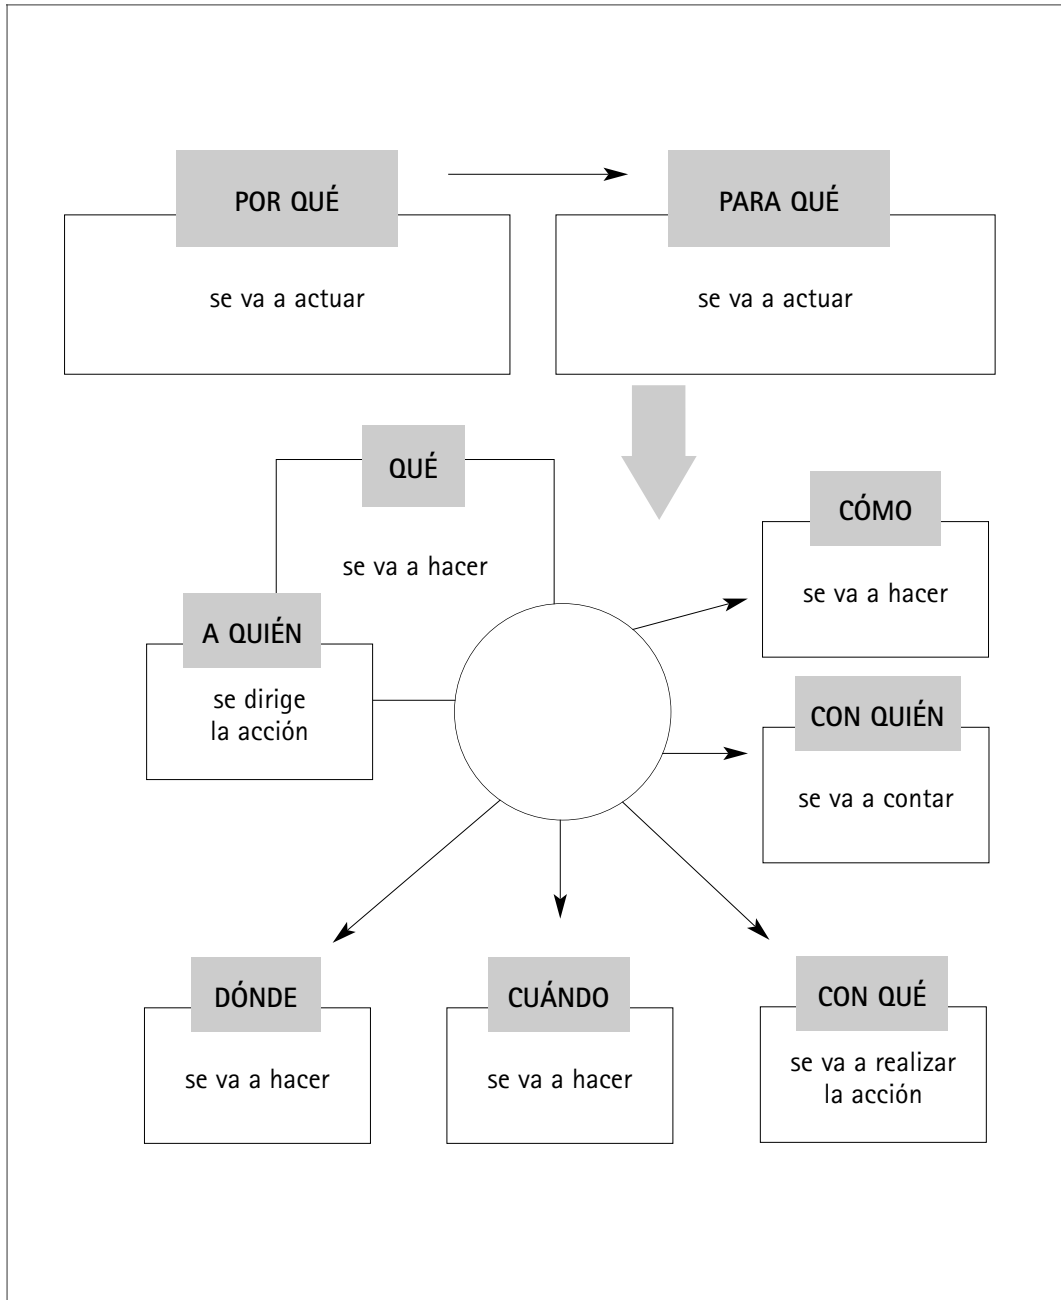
POR QUÉ

se va a actuar

PARA QUÉ

se va a actuar

QUÉ

se va a hacer

A QUIÉN

se dirige la acción

CÓMO

se va a hacer

CON QUIÉN

se va a contar

DÓNDE

se va a hacer

CUÁNDO

se va a hacer

CON QUÉ

se va a realizar la acción